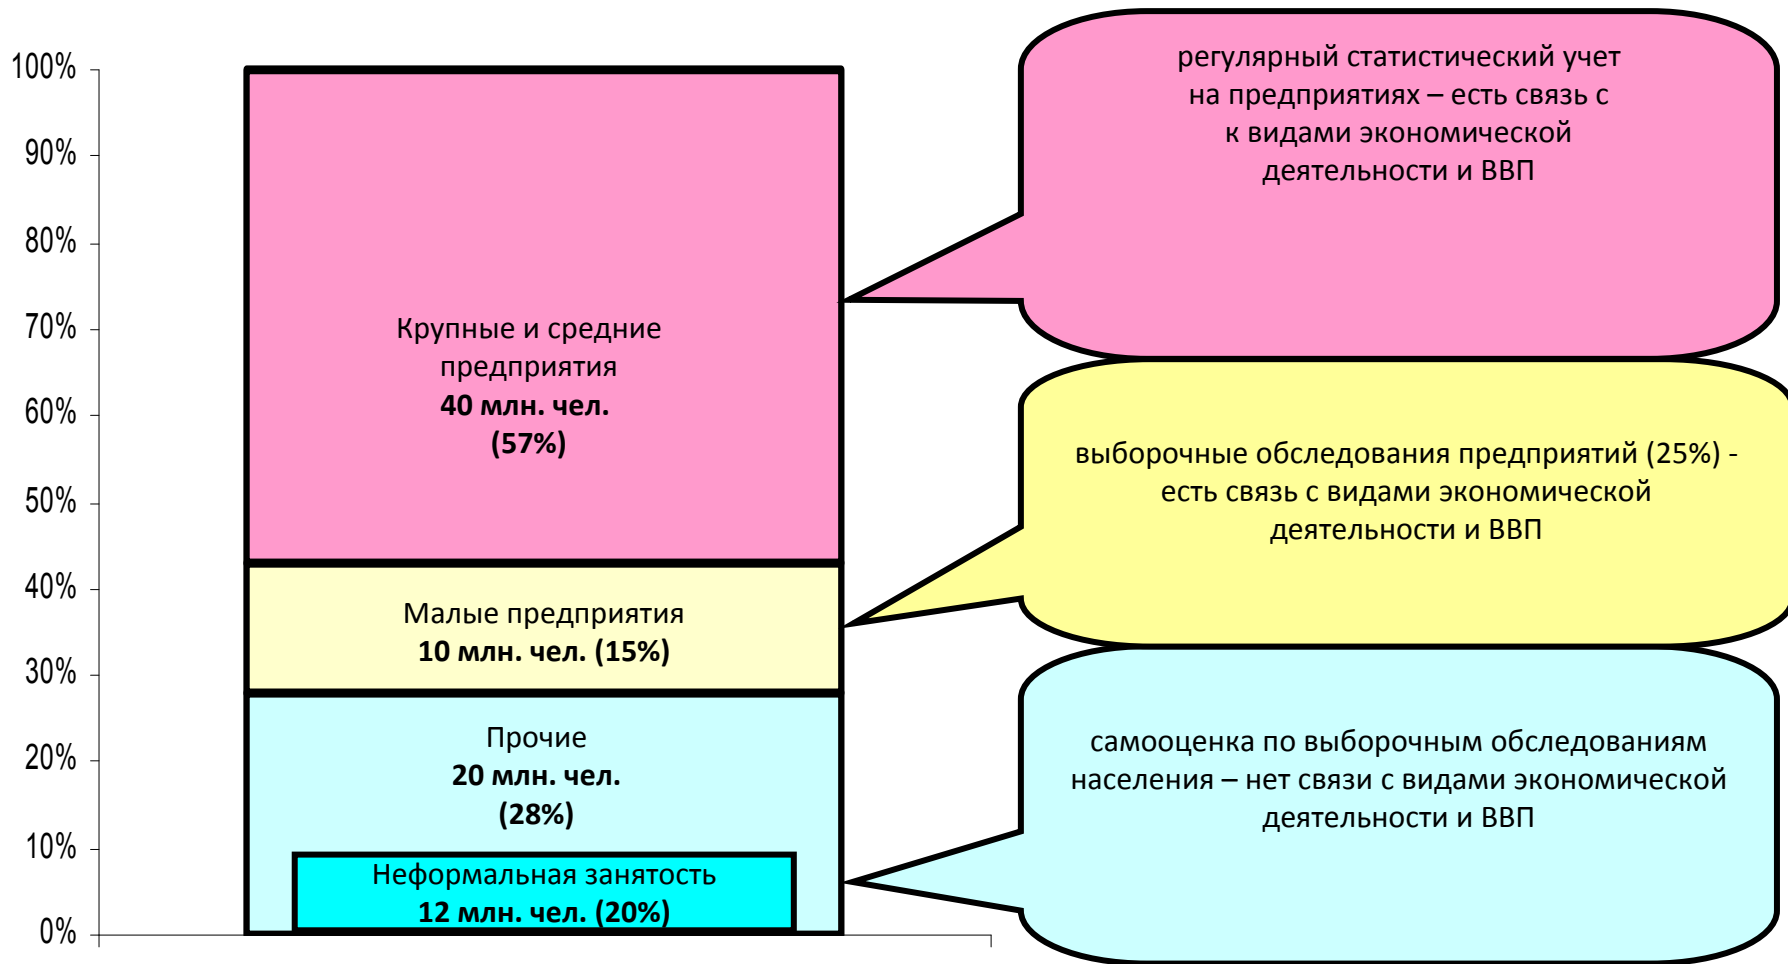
100%
90%
80%
70%
60%
50%
40%
30%
20%
10%
0%

Крупные и средние предприятия
**40 млн. чел.**
**(57%)**

Малые предприятия
**10 млн. чел. (15%)**

Прочие
**20 млн. чел.**
**(28%)**

Неформальная занятость
**12 млн. чел. (20%)**

регулярный статистический учет на предприятиях – есть связь с к видами экономической деятельности и ВВП

выборочные обследования предприятий (25%) - есть связь с видами экономической деятельности и ВВП

самооценка по выборочным обследованиям населения – нет связи с видами экономической деятельности и ВВП